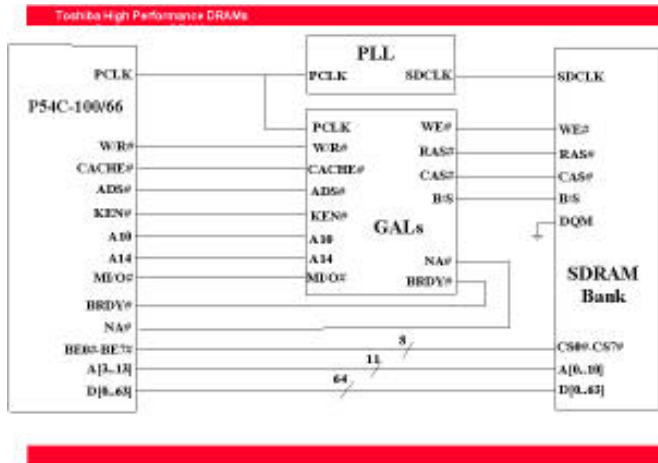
Toshiba High Performance DRAMs

PLL

PCLK

SDCLK

P54C-100/66

PCLK

PCLK

SDCLK

W/R#

CACHE#

ADS#

KEN#

A10

A14

MI/O#

BRDY#

NA#

BE0#-BE7#

A[3..13]

D[0..63]

PCLK

W/R#

CACHE#

ADS#

KEN#

A10

A14

MI/O#

WE#

RAS#

CAS#

B/S

GALs

NA#

BRDY#

WE#

RAS#

CAS#

B/S

DQM

SDRAM

Bank

8

11

64

CS0#-CS7#

A[0..10]

D[0..63]